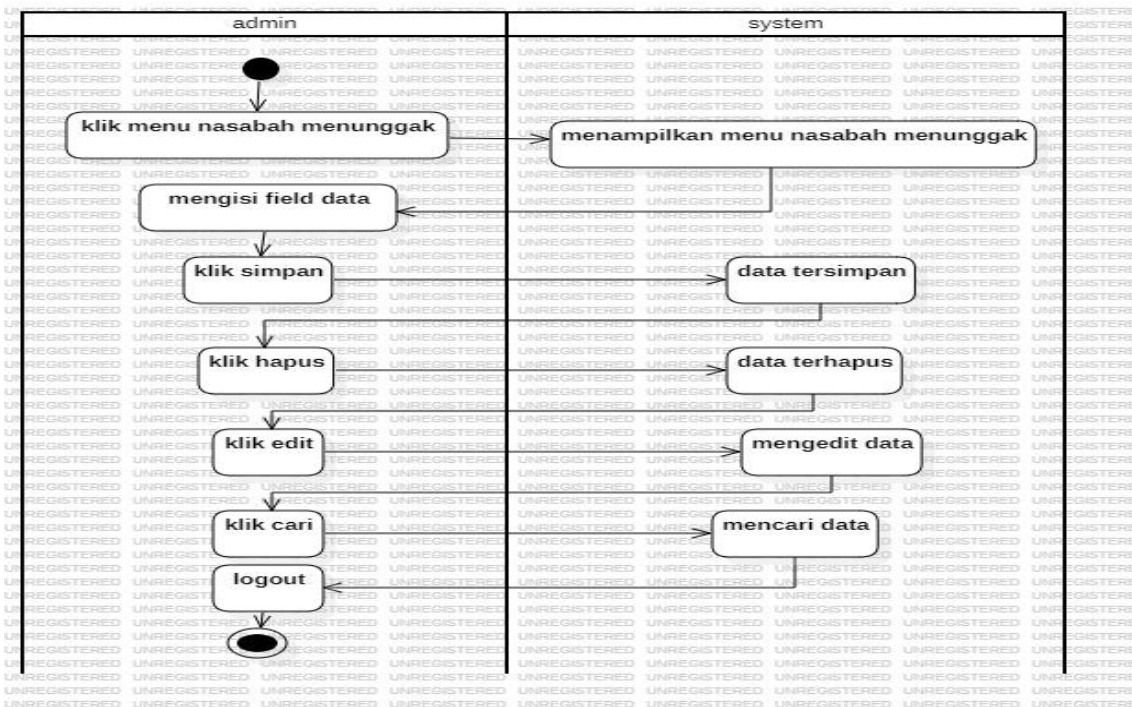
admin

system

klik menu nasabah menunggak

menampilkan menu nasabah menunggak

mengisi field data

klik simpan

data tersimpan

klik hapus

data terhapus

klik edit

mengedit data

klik cari

mencari data

logout

UNREGISTERED UNREGISTERED UNREGISTERED UNREGISTERED UNREGISTERED UNREGISTERED UNREGISTERED UNREGISTERED